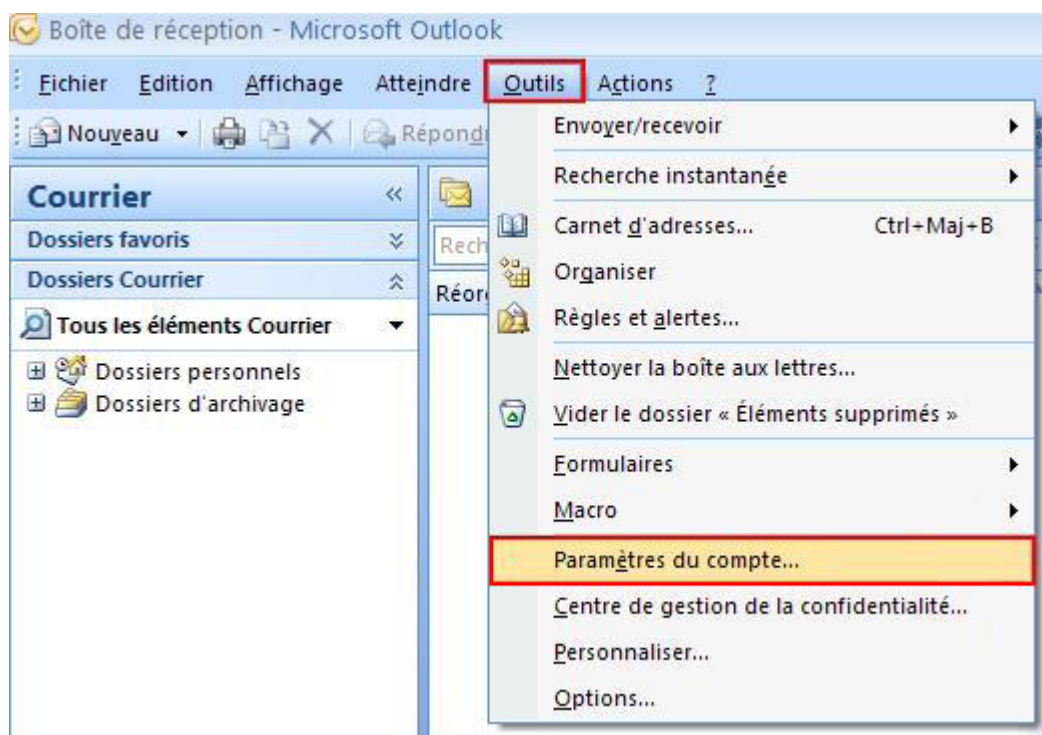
Boîte de réception - Microsoft Outlook

Fichier Edition Affichage Atteindre Outils Actions ?

Nouveau Répond

Courrier
Dossiers favoris
Dossiers Courrier
Tous les éléments Courrier
Dossiers personnels
Dossiers d'archivage

Rech
Réor

Envoyer/recevoir
Recherche instantanée
Carnet d'adresses... Ctrl+Maj+B
Organiser
Règles et alertes...
Nettoyer la boîte aux lettres...
Vider le dossier « Éléments supprimés »
Formulaires
Macro
Paramètres du compte...
Centre de gestion de la confidentialité...
Personnaliser...
Options...